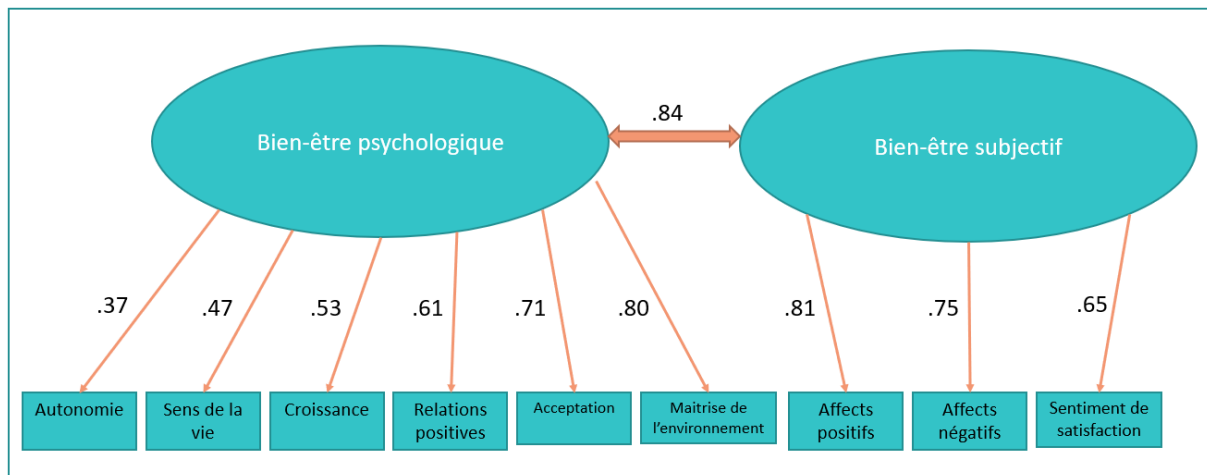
Bien-être psychologique

.84

Bien-être subjectif

.37

.47

.53

.61

.71

.80

.81

.75

.65

Autonomie

Sens de la vie

Croissance

Relations positives

Acceptation

Maitrise de l'environnement

Affects positifs

Affects négatifs

Sentiment de satisfaction